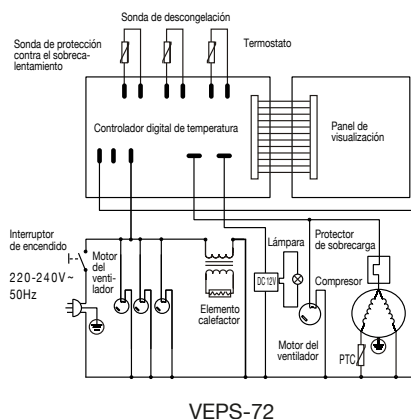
Sonda de descongelación

Sonda de protección contra el sobrecalentamiento

Termostato

Controlador digital de temperatura

Panel de visualización

Interruptor de encendido

220-240V~
50Hz

Motor del ventilador

Elemento calefactor

Lámpara

DC 12V

Motor del ventilador

Protector de sobrecarga

Compresor

PTC

VEPS-72